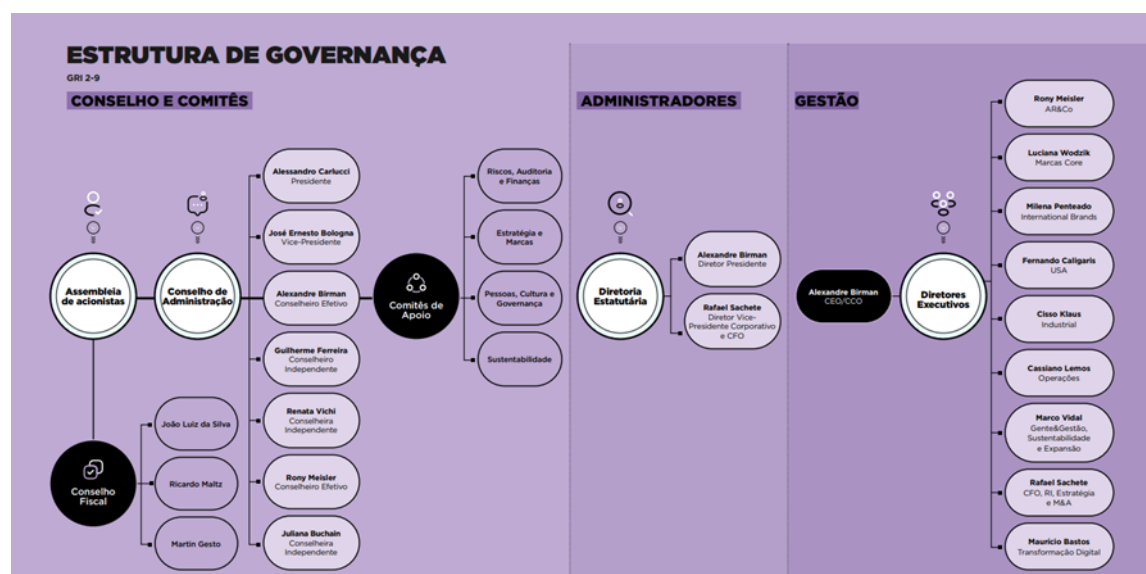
ESTRUTURA DE GOVERNANÇA
GRI 2-9

CONSELHO E COMITÊS

Assembleia de acionistas

Conselho de Administração

Alessandro Carlucci
Presidente

José Ernesto Bologna
Vice-Presidente

Alexandre Birman
Conselheiro Efetivo

Guilherme Ferreira
Conselheiro Independente

Renata Vichi
Conselheira Independente

Rony Meisler
Conselheiro Efetivo

Juliana Buchain
Conselheira Independente

Comitês de Apoio

Riscos, Auditoria e Finanças

Estratégia e Marcas

Pessoas, Cultura e Governança

Sustentabilidade

Conselho Fiscal

João Luiz da Silva

Ricardo Maltz

Martin Gesto

ADMINISTRADORES

Diretoria Estatutária

Alexandre Birman
Diretor Presidente

Rafael Sachete
Diretor Vice-Presidente Corporativo e CFO

GESTÃO

Alexandre Birman
CEO/CCO

Diretores Executivos

Rony Meisler
AR&Co

Luciana Wodzik
Marcas Core

Milena Penteado
International Brands

Fernando Caligaris
USA

Cisso Klaus
Industrial

Cassiano Lemos
Operações

Marco Vidal
Gente&Gestão, Sustentabilidade e Expansão

Rafael Sachete
CFO, RI, Estratégia e M&A

Mauricio Bastos
Transformação Digital